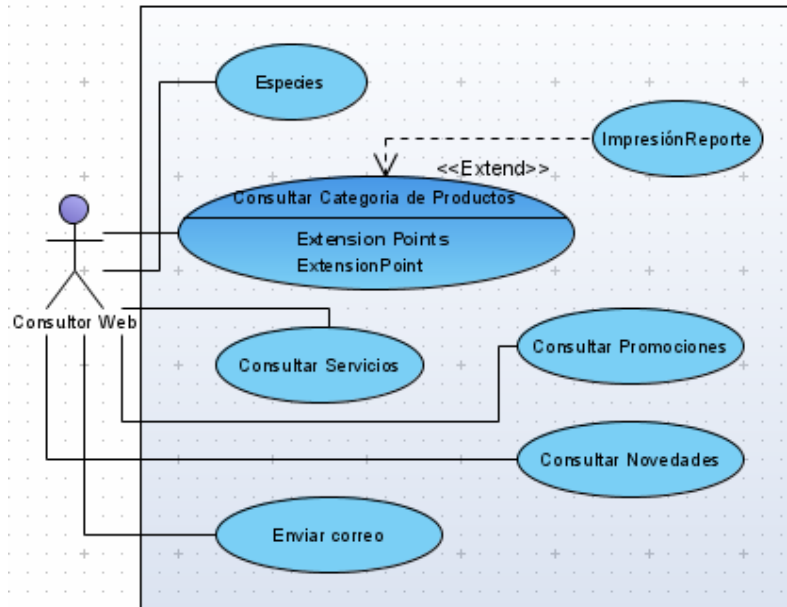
Especies

ImpresiónReporte

<<Extend>>

Consultar Categoria de Productos

Extension Points
ExtensionPoint

Consultor Web

Consultar Servicios

Consultar Promociones

Consultar Novedades

Enviar correo